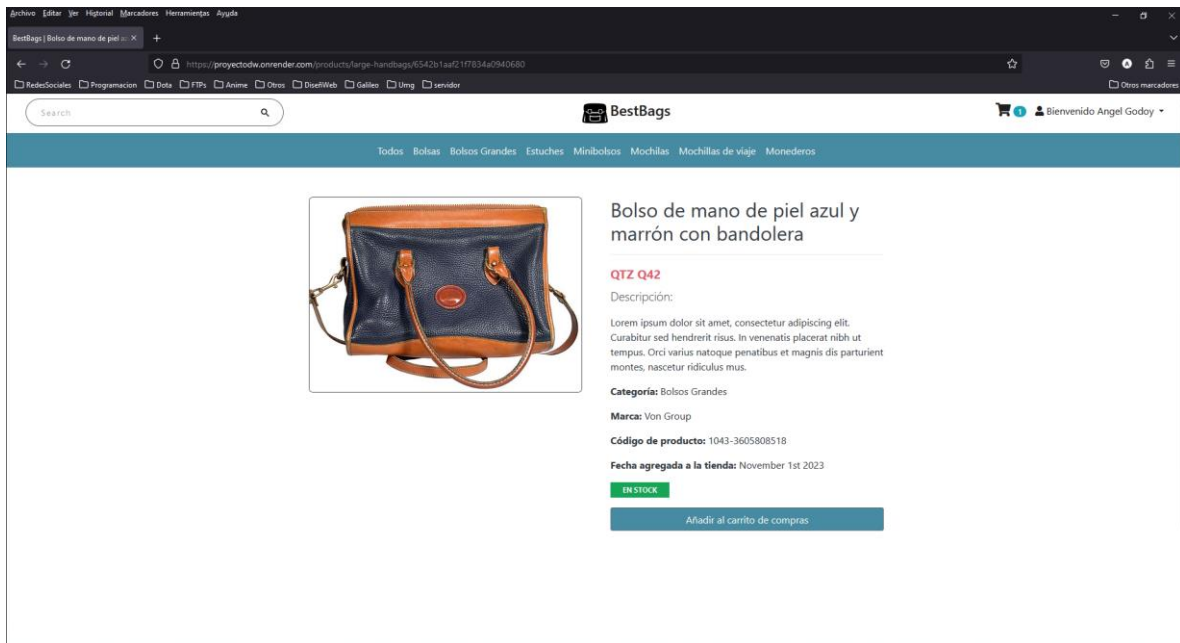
Archivo Editar Ver Historial Marcadores Herramientas Ayuda

BestBags | Bolso de mano de piel a ×

https://proyectodw.onrender.com/products/large-handbags/6542b1aaf21f7834a0940680

RedesSociales Programacion Dota FTPs Anime Otros DiseñWeb Galileo Umg servidor

Otros marcadores

Search

BestBags

1 Bienvenido Angel Godoy

Todos Bolsas Bolsos Grandes Estuches Minibolsos Mochilas Mochillas de viaje Monederos

Bolso de mano de piel azul y marrón con bandolera

QTZ Q42

Descripción:

Lorem ipsum dolor sit amet, consectetur adipiscing elit. Curabitur sed hendrerit risus. In venenatis placerat nibh ut tempus. Orci varius natoque penatibus et magnis dis parturient montes, nascetur ridiculus mus.

**Categoría:** Bolsos Grandes

**Marca:** Von Group

**Código de producto:** 1043-3605808518

**Fecha agregada a la tienda:** November 1st 2023

EN STOCK

Añadir al carrito de compras